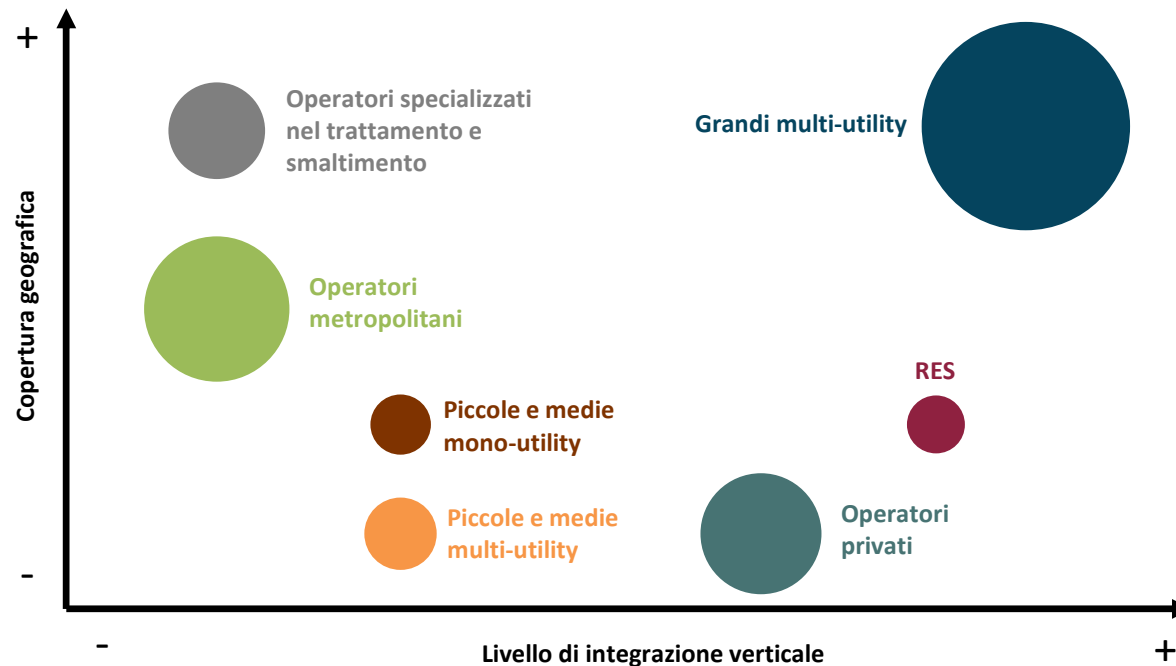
+

Copertura geografica

-

Operatori specializzati nel trattamento e smaltimento

Grandi multi-utility

Operatori metropolitani

RES

Piccole e medie mono-utility

Piccole e medie multi-utility

Operatori privati

-

Livello di integrazione verticale

+